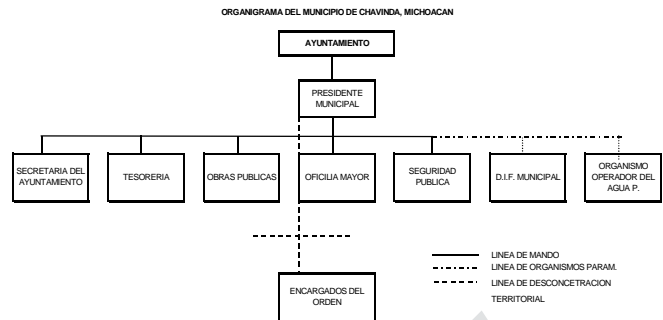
ORGANIGRAMA DEL MUNICIPIO DE CHAVINDA, MICHOACAN

AYUNTAMIENTO

PRESIDENTE MUNICIPAL

SECRETARIA DEL AYUNTAMIENTO

TESORERIA

OBRAS PUBLICAS

OFICILIA MAYOR

SEGURIDAD PUBLICA

D.I.F. MUNICIPAL

ORGANISMO OPERADOR DEL AGUA P.

ENCARGADOS DEL ORDEN

LINEA DE MANDO

LINEA DE ORGANISMOS PARAM.

LINEA DE DESCONCETRACION TERRITORIAL